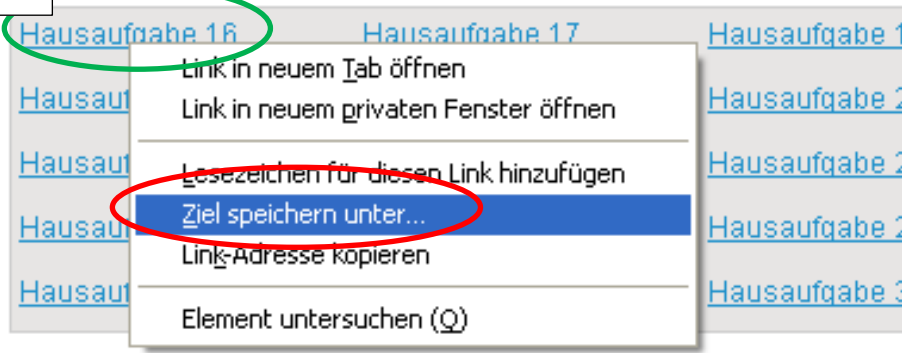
Hausaufgabe 16
Hausaufgabe 17
Hausaufgabe 1
Hausauf
Hausaufgabe 2
Hausauf
Hausaufgabe 2
Hausauf
Hausaufgabe 2
Hausauf
Hausaufgabe 3

Link in neuem Tab öffnen
Link in neuem privaten Fenster öffnen
Lesezeichen für diesen Link hinzufügen
Ziel speichern unter...
Link-Adresse kopieren
Element untersuchen (Q)